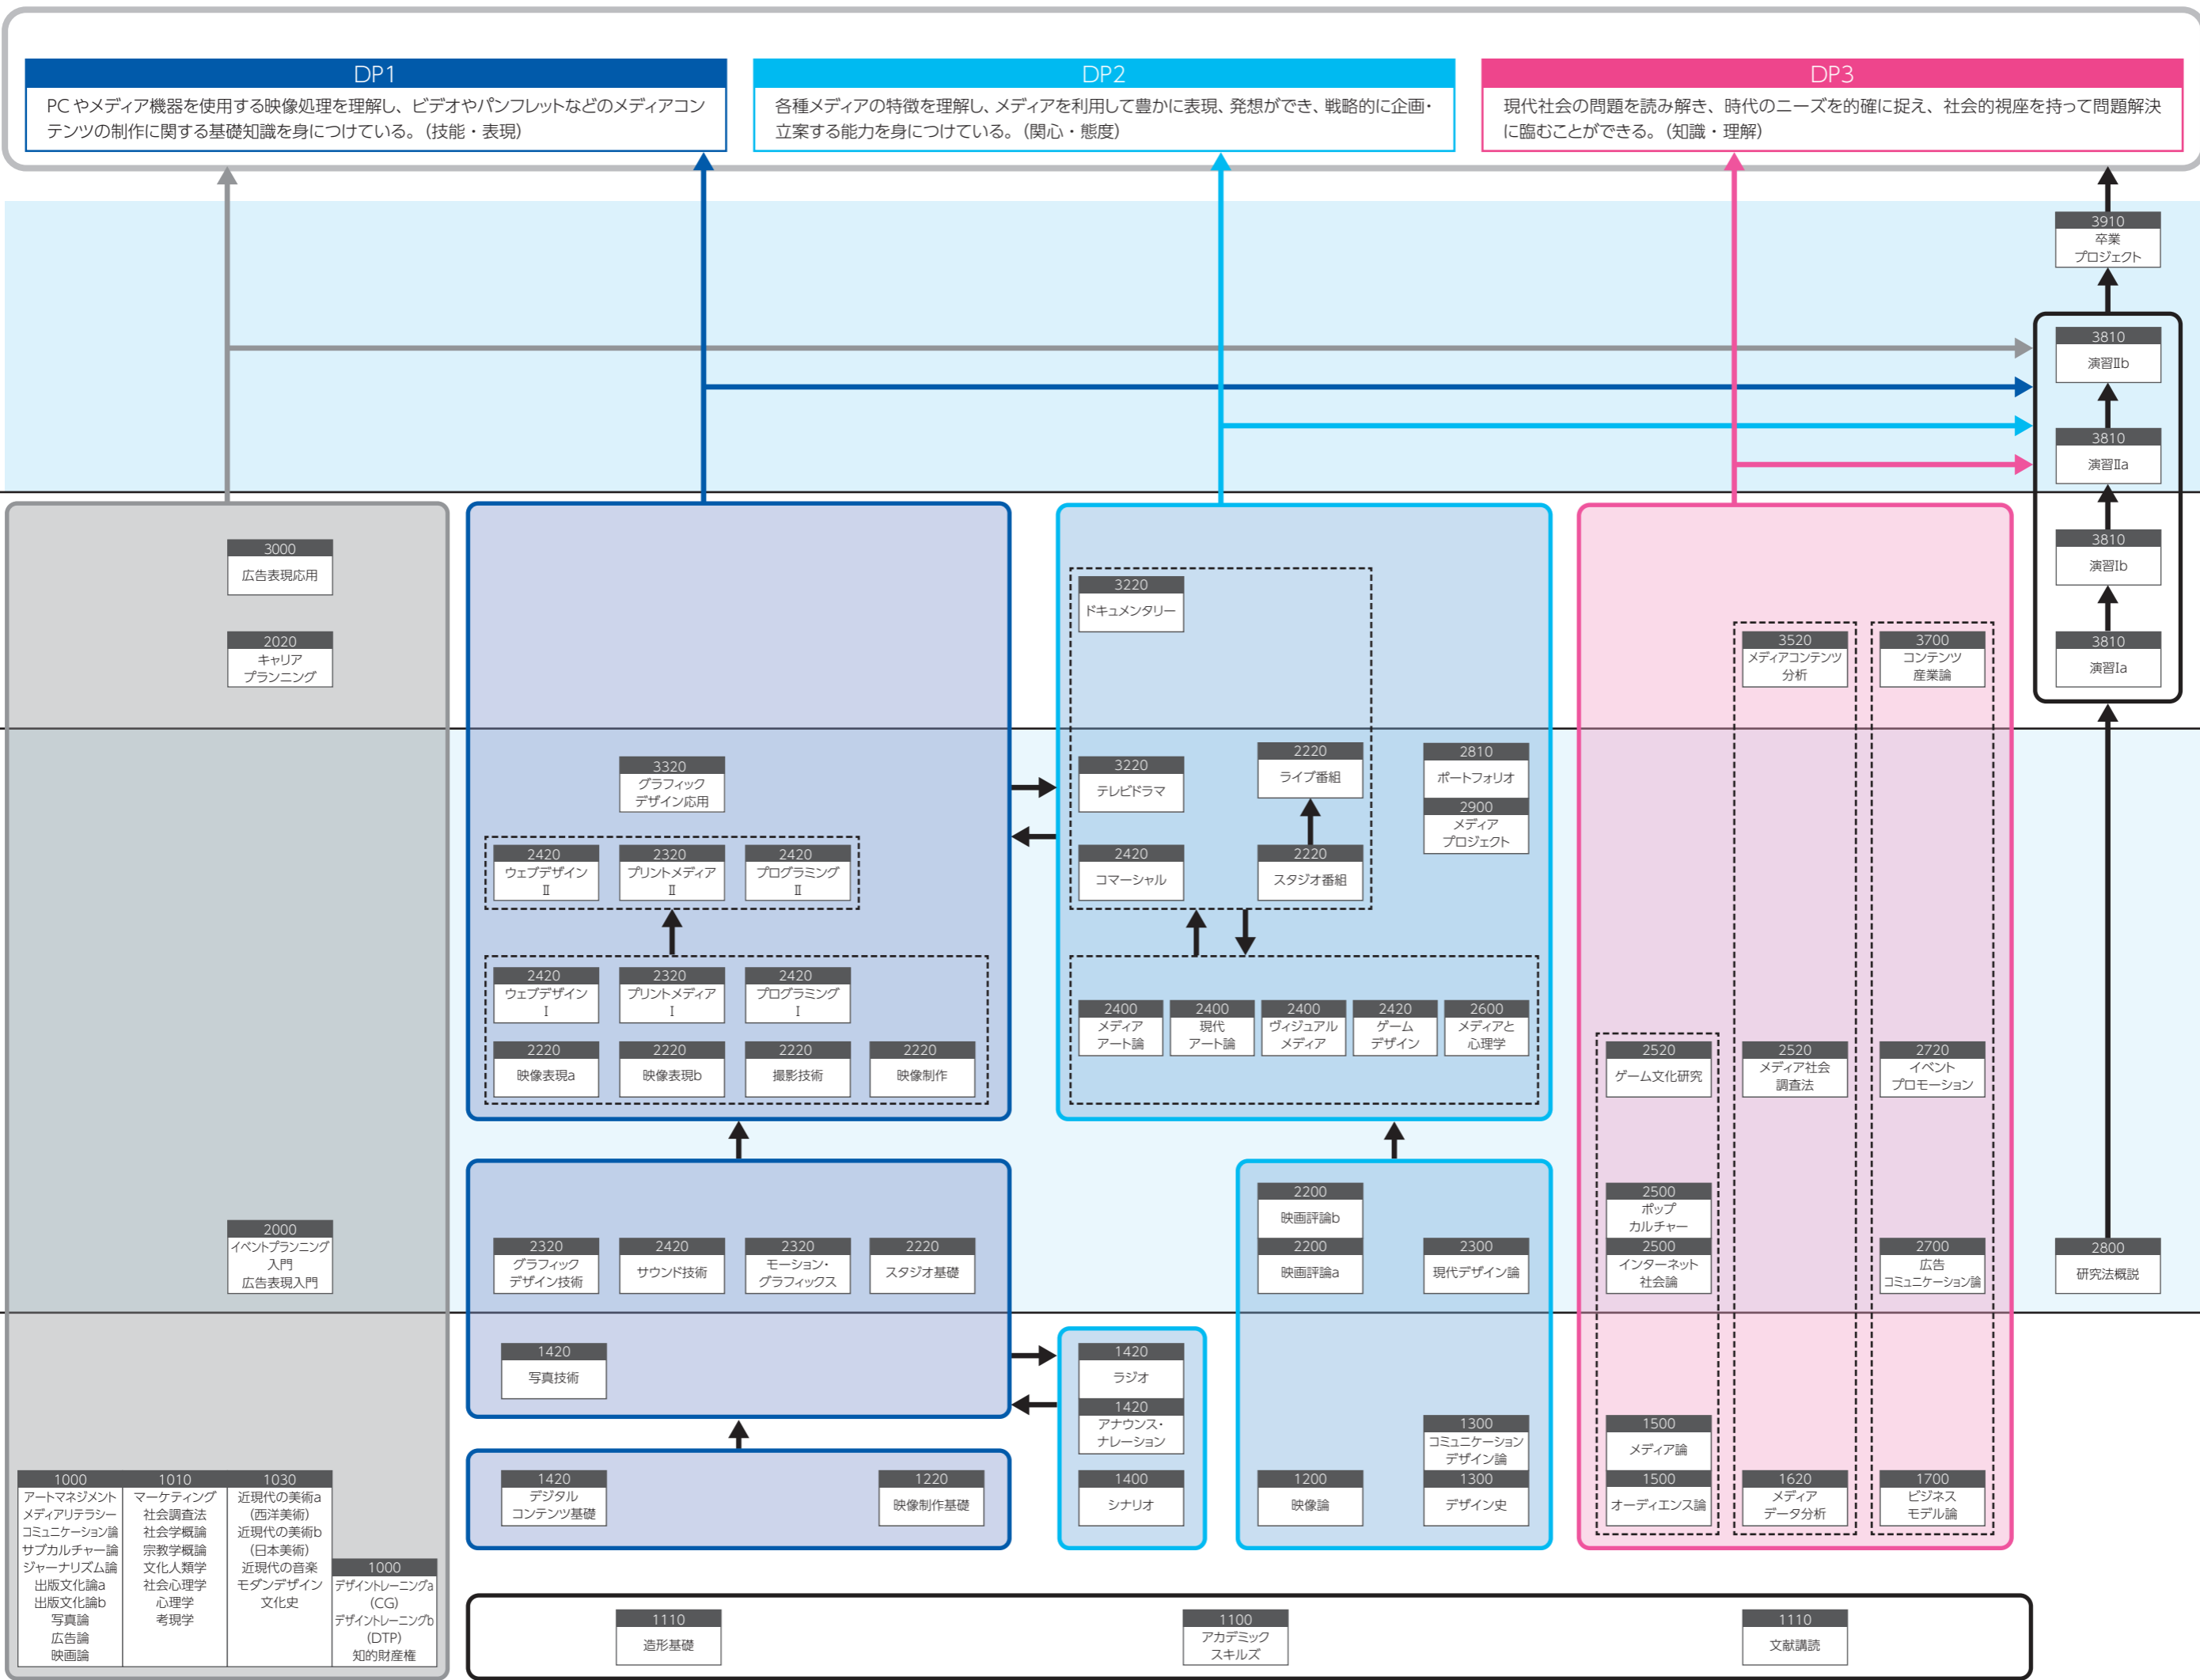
DP1
PC やメディア機器を使用する映像処理を理解し、ビデオやパンフレットなどのメディアコンテンツの制作に関する基礎知識を身につけている。（技能・表現）

DP2
各種メディアの特徴を理解し、メディアを利用して豊かに表現、発想ができ、戦略的に企画・立案する能力を身につけている。（関心・態度）

DP3
現代社会の問題を読み解き、時代のニーズを的確に捉え、社会的視座を持って問題解決に臨むことができる。（知識・理解）

3910 卒業プロジェクト
3810 演習Ⅱb
3810 演習Ⅱa
3810 演習Ⅰb
3810 演習Ⅰa
2800 研究法概説

3000 広告表現応用
2020 キャリアプランニング
2000 イベントプランニング入門 広告表現入門

3320 グラフィックデザイン応用
2420 ウェブデザインⅡ
2320 プリントメディアⅡ
2420 プログラミングⅡ
2420 ウェブデザインⅠ
2320 プリントメディアⅠ
2420 プログラミングⅠ
2220 映像表現a
2220 映像表現b
2220 撮影技術
2220 映像制作

2320 グラフィックデザイン技術
2420 サウンド技術
2320 モーション・グラフィックス
2220 スタジオ基礎
1420 写真技術

1420 デジタルコンテンツ基礎
1220 映像制作基礎

3220 ドキュメンタリー
3220 テレビドラマ
2220 ライブ番組
2420 コマーシャル
2220 スタジオ番組
2810 ポートフォリオ
2900 メディアプロジェクト
2400 メディアアート論
2400 現代アート論
2400 ヴィジュアルメディア
2420 ゲームデザイン
2600 メディアと心理学

2200 映画評論b
2200 映画評論a
2300 現代デザイン論

1420 ラジオ
1420 アナウンス・ナレーション
1400 シナリオ
1300 コミュニケーションデザイン論
1200 映像論
1300 デザイン史

3520 メディアコンテンツ分析
3700 コンテンツ産業論
2520 ゲーム文化研究
2520 メディア社会調査法
2720 イベントプロモーション
2500 ポップカルチャー
2500 インターネット社会論
2700 広告コミュニケーション論
1500 メディア論
1500 オーディエンス論
1620 メディアデータ分析
1700 ビジネスモデル論

1000 アートマネジメント メディアリテラシー コミュニケーション論 サブカルチャー論 ジャーナリズム論 出版文化論a 出版文化論b 写真論 広告論 映画論
1010 マーケティング 社会調査法 社会学概論 宗教学概論 文化人類学 社会心理学 心理学 考現学
1030 近現代の美術a（西洋美術） 近現代の美術b（日本美術） 近現代の音楽 モダンデザイン 文化史
1000 デザイントレーニングa（CG） デザイントレーニングb（DTP） 知的財産権

1110 造形基礎
1100 アカデミックスキルズ
1110 文献講読